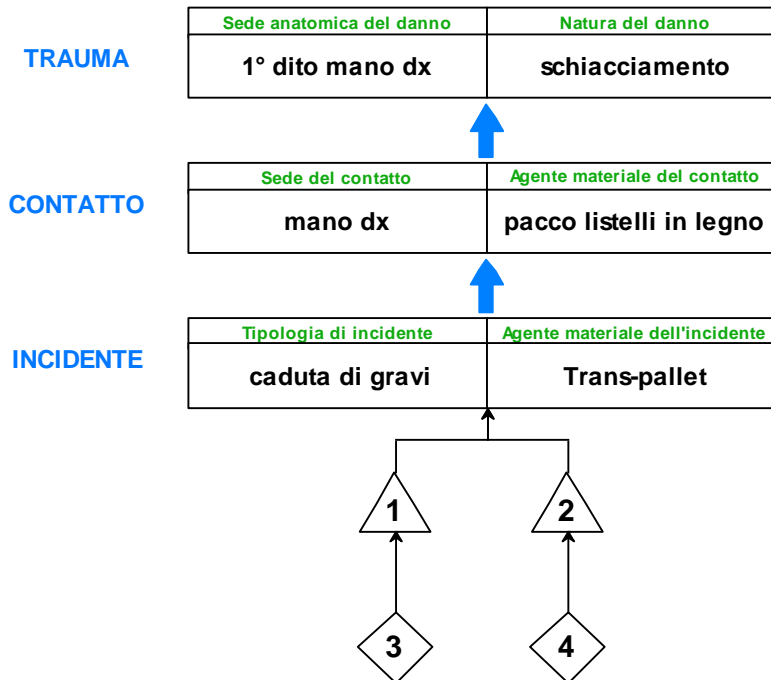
TRAUMA

| Sede anatomica del danno | Natura del danno |
|---|---|
| 1° dito mano dx | schiacciamento |

CONTATTO

| Sede del contatto | Agente materiale del contatto |
|---|---|
| mano dx | pacco listelli in legno |

INCIDENTE

| Tipologia di incidente | Agente materiale dell'incidente |
|---|---|
| caduta di gravi | Trans-pallet |

1

2

3

4